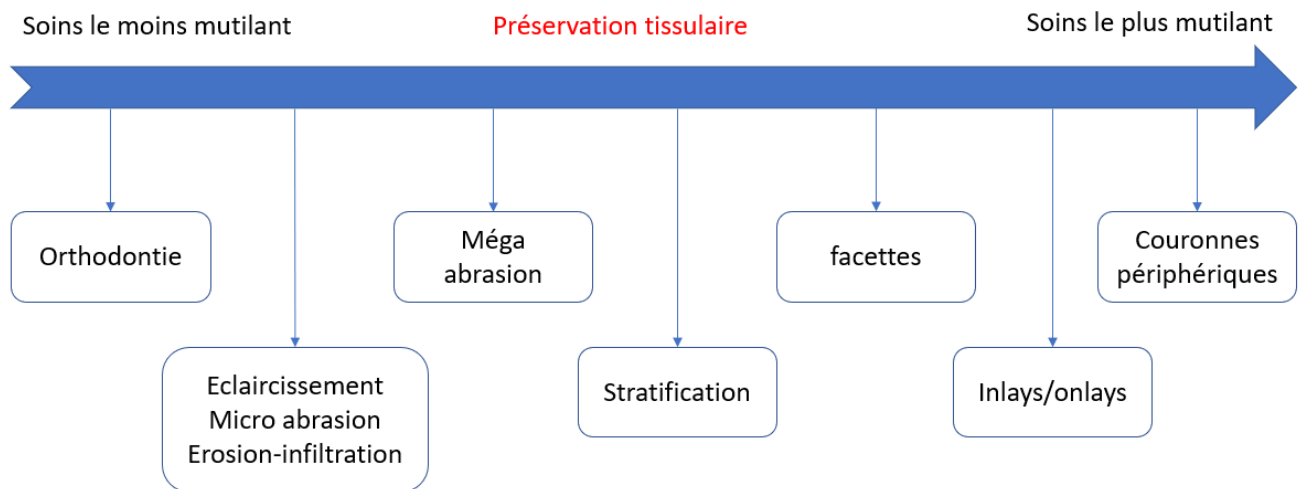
Soins le moins mutilant

Préservation tissulaire

Soins le plus mutilant

Orthodontie

Eclaircissement
Micro abrasion
Erosion-infiltration

Méga abrasion

Stratification

facettes

Inlays/onlays

Couronnes périphériques